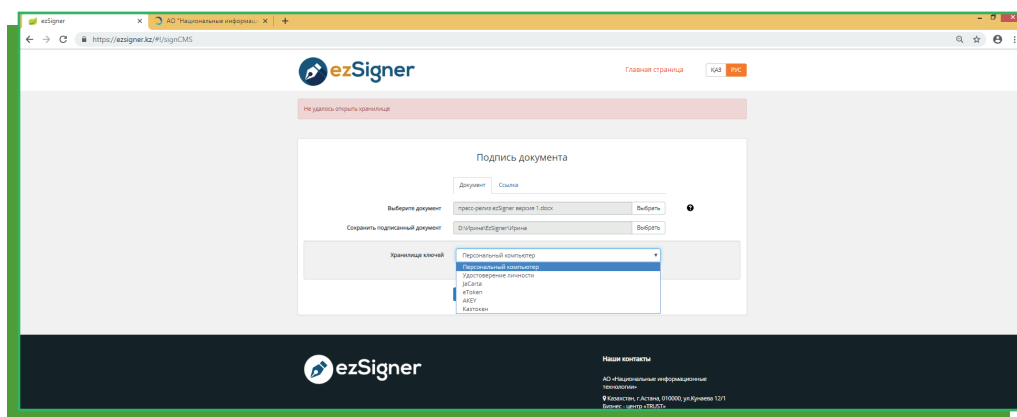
ezSigner ×
АО "Национальные информаци ×
+
https://ezsigner.kz/#!/signCMS

ezSigner
Главная страница
КАЗ
РУС

Не удалось открыть хранилище

Подпись документа

Документ
Ссылка

Выберите документ
пресс-релиз ezSigner версия 1.docx
Выбрать

Сохранить подписанный документ
D:\Ирина\EzSigner\Ирина
Выбрать

Хранилище ключей
Персональный компьютер
Персональный компьютер
Удостоверение личности
JaCarta
eToken
AKEY
Казтокен

ezSigner
Наши контакты
АО «Национальные информационные технологии»
Казахстан, г.Астана, 010000, ул.Кунаева 12/1
Бизнес - центр «TRUST»